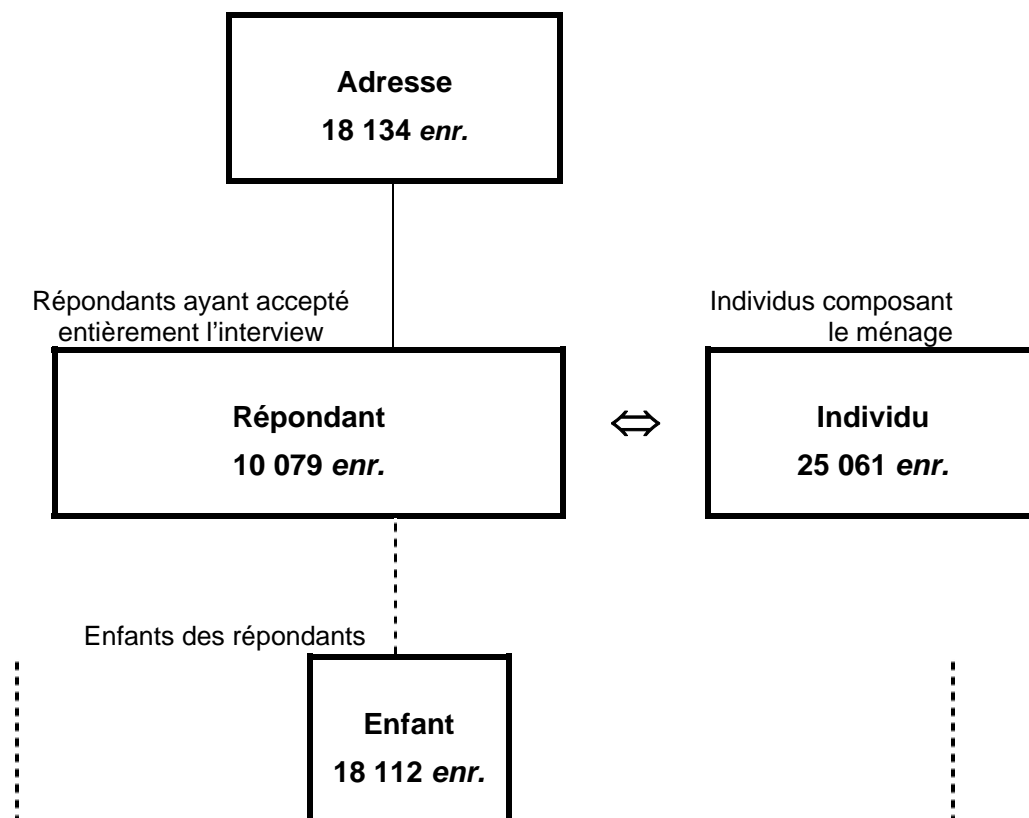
Adresse
18 134 enr.

Répondants ayant accepté entièrement l'interview

Individus composant le ménage

Répondant
10 079 enr.

$\Leftrightarrow$

Individu
25 061 enr.

Enfants des répondants

Enfant
18 112 enr.